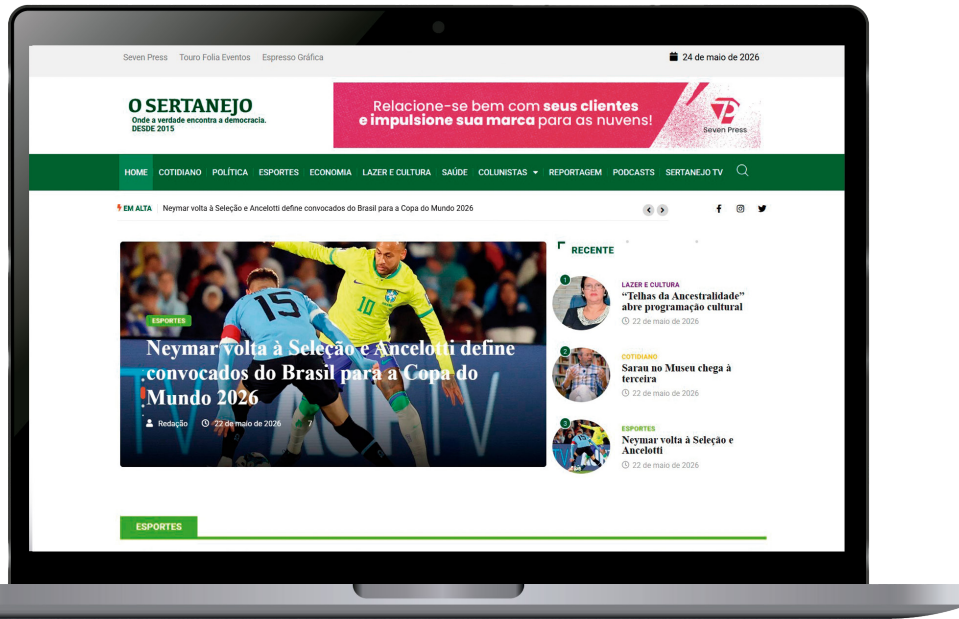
Seven Press Touro Folia Eventos Espresso Gráfica

24 de maio de 2026

O SERTANEJO
Onde a verdade encontra a democracia.
DESDE 2015

Relacione-se bem com **seus clientes** e **impulsione sua marca** para as nuvens!

Seven Press

HOME COTIDIANO POLÍTICA ESPORTES ECONOMIA LAZER E CULTURA SAÚDE COLUNISTAS REPORTAGEM PODCASTS SERTANEJO TV

EM ALTA Neymar volta à Seleção e Ancelotti define convocados do Brasil para a Copa do Mundo 2026

ESPORTES

Neymar volta à Seleção e Ancelotti define convocados do Brasil para a Copa do Mundo 2026

Redação 22 de maio de 2026 7

RECENTE

1
LAZER E CULTURA
“Telhas da Ancestralidade” abre programação cultural
22 de maio de 2026

2
COTIDIANO
Sarau no Museu chega à terceira
22 de maio de 2026

3
ESPORTES
Neymar volta à Seleção e Ancelotti
22 de maio de 2026

ESPORTES